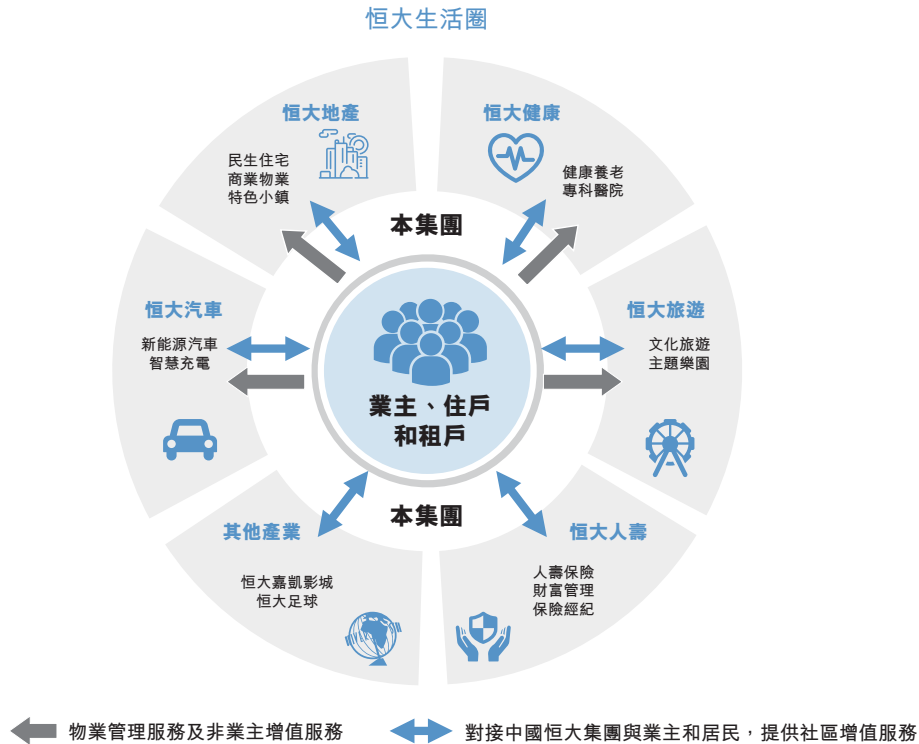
恒大生活圈

恒大地產
民生住宅
商業物業
特色小鎮

恒大健康
健康養老
專科醫院

本集團

恒大汽車
新能源汽車
智慧充電

恒大旅遊
文化旅遊
主題樂園

業主、住戶
和租戶

本集團

其他產業
恒大嘉凱影城
恒大足球

恒大人壽
人壽保險
財富管理
保險經紀

物業管理服務及非業主增值服務

對接中國恒大集團與業主和居民，提供社區增值服務